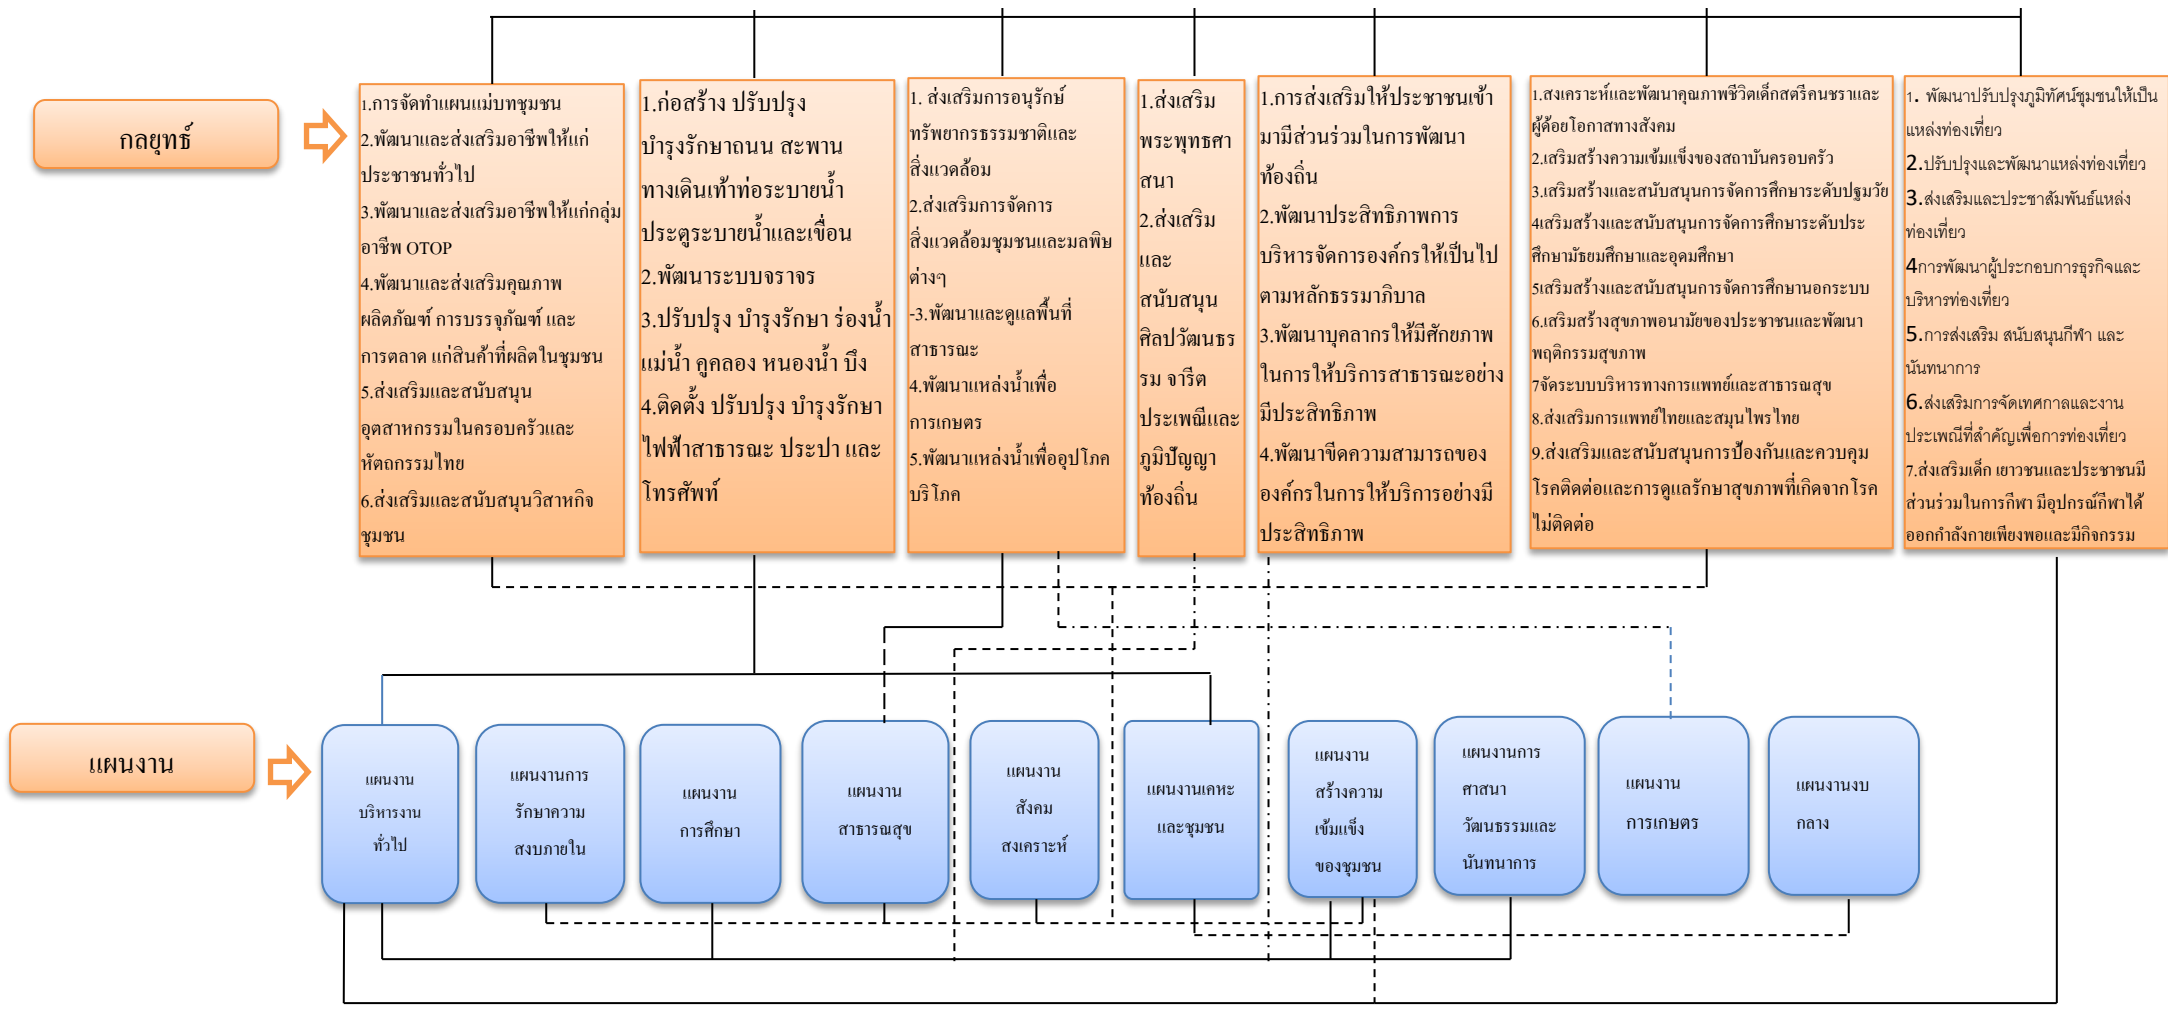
กลยุทธ์

1.การจัดทำแผนแม่บทชุมชน
2.พัฒนาและส่งเสริมอาชีพให้แก่ประชาชนทั่วไป
3.พัฒนาและส่งเสริมอาชีพให้แก่กลุ่มอาชีพ OTOP
4.พัฒนาและส่งเสริมคุณภาพผลิตภัณฑ์ การบรรจุภัณฑ์ และการตลาด แก่สินค้าที่ผลิตในชุมชน
5.ส่งเสริมและสนับสนุนอุตสาหกรรมในครอบครัวและหัตถกรรมไทย
6.ส่งเสริมและสนับสนุนวิสาหกิจชุมชน

1.ก่อสร้าง ปรับปรุง บำรุงรักษาถนน สะพาน ทางเดินเท้าท่อระบายน้ำ ประตูระบายน้ำและเขื่อน
2.พัฒนาระบบจราจร
3.ปรับปรุง บำรุงรักษา ร่องน้ำ แม่น้ำ คูคลอง หนองน้ำ บึง
4.ติดตั้ง ปรับปรุง บำรุงรักษา ไฟฟ้าสาธารณะ ประปา และโทรศัพท์

1. ส่งเสริมการอนุรักษ์ทรัพยากรธรรมชาติและสิ่งแวดล้อม
2.ส่งเสริมการจัดการสิ่งแวดล้อมชุมชนและมลพิษต่างๆ
-3.พัฒนาและดูแลพื้นที่สาธารณะ
4.พัฒนาแหล่งน้ำเพื่อการเกษตร
5.พัฒนาแหล่งน้ำเพื่ออุปโภคบริโภค

1.ส่งเสริมพระพุทธศาสนา
2.ส่งเสริมและสนับสนุนศิลปวัฒนธรรม จารีตประเพณีและภูมิปัญญาท้องถิ่น

1.การส่งเสริมให้ประชาชนเข้ามามีส่วนร่วมในการพัฒนาท้องถิ่น
2.พัฒนาประสิทธิภาพการบริหารจัดการองค์กรให้เป็นไปตามหลักธรรมาภิบาล
3.พัฒนาบุคลากรให้มีศักยภาพในการให้บริการสาธารณะอย่างมีประสิทธิภาพ
4.พัฒนาขีดความสามารถขององค์กรในการให้บริการอย่างมีประสิทธิภาพ

1.สงเคราะห์และพัฒนาคุณภาพชีวิตเด็กสตรีคนชราและผู้ด้อยโอกาสทางสังคม
2.เสริมสร้างความเข้มแข็งของสถาบันครอบครัว
3.เสริมสร้างและสนับสนุนการจัดการศึกษาระดับปฐมวัย
4เสริมสร้างและสนับสนุนการจัดการศึกษาระดับประถมศึกษามัธยมศึกษาและอุดมศึกษา
5เสริมสร้างและสนับสนุนการจัดการศึกษานอกระบบ
6.เสริมสร้างสุขภาพอนามัยของประชาชนและพัฒนาพฤติกรรมสุขภาพ
7จัดระบบบริหารทางการแพทย์และสาธารณสุข
8.ส่งเสริมการแพทย์ไทยและสมุนไพรไทย
9.ส่งเสริมและสนับสนุนการป้องกันและควบคุมโรคติดต่อและการดูแลรักษาสุขภาพที่เกิดจากโรคไม่ติดต่อ

1. พัฒนาปรับปรุงภูมิทัศน์ชุมชนให้เป็นแหล่งท่องเที่ยว
2.ปรับปรุงและพัฒนาแหล่งท่องเที่ยว
3.ส่งเสริมและประชาสัมพันธ์แหล่งท่องเที่ยว
4การพัฒนาผู้ประกอบการธุรกิจและบริหารท่องเที่ยว
5.การส่งเสริม สนับสนุนกีฬา และนันทนาการ
6.ส่งเสริมการจัดเทศกาลและงานประเพณีที่สำคัญเพื่อการท่องเที่ยว
7.ส่งเสริมเด็ก เยาวชนและประชาชนมีส่วนร่วมในการกีฬา มีอุปกรณ์กีฬาได้ออกกำลังกายเพียงพอและมีกิจกรรม

แผนงาน

แผนงานบริหารงานทั่วไป

แผนงานการรักษาความสงบภายใน

แผนงานการศึกษา

แผนงานสาธารณสุข

แผนงานสังคมสงเคราะห์

แผนงานเคหะและชุมชน

แผนงานสร้างความเข้มแข็งของชุมชน

แผนงานการศาสนาวัฒนธรรมและนันทนาการ

แผนงานการเกษตร

แผนงานงบกลาง